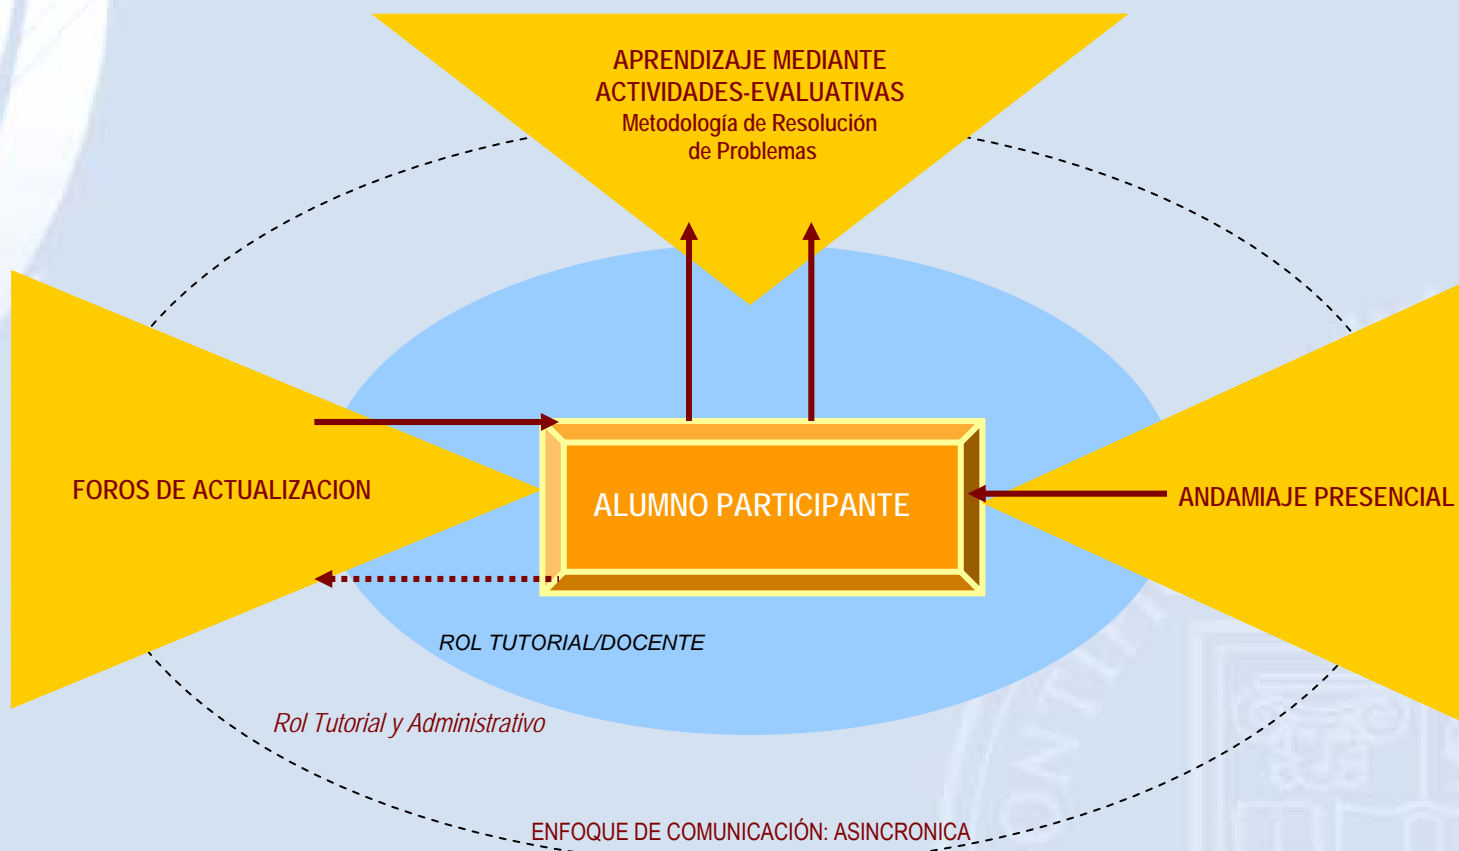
APRENDIZAJE MEDIANTE ACTIVIDADES-EVALUATIVAS
Metodología de Resolución de Problemas

FOROS DE ACTUALIZACION

ALUMNO PARTICIPANTE

ANDAMIAJE PRESENCIAL

ROL TUTORIAL/DOCENTE

Rol Tutorial y Administrativo

ENFOQUE DE COMUNICACIÓN: ASINCRONICA